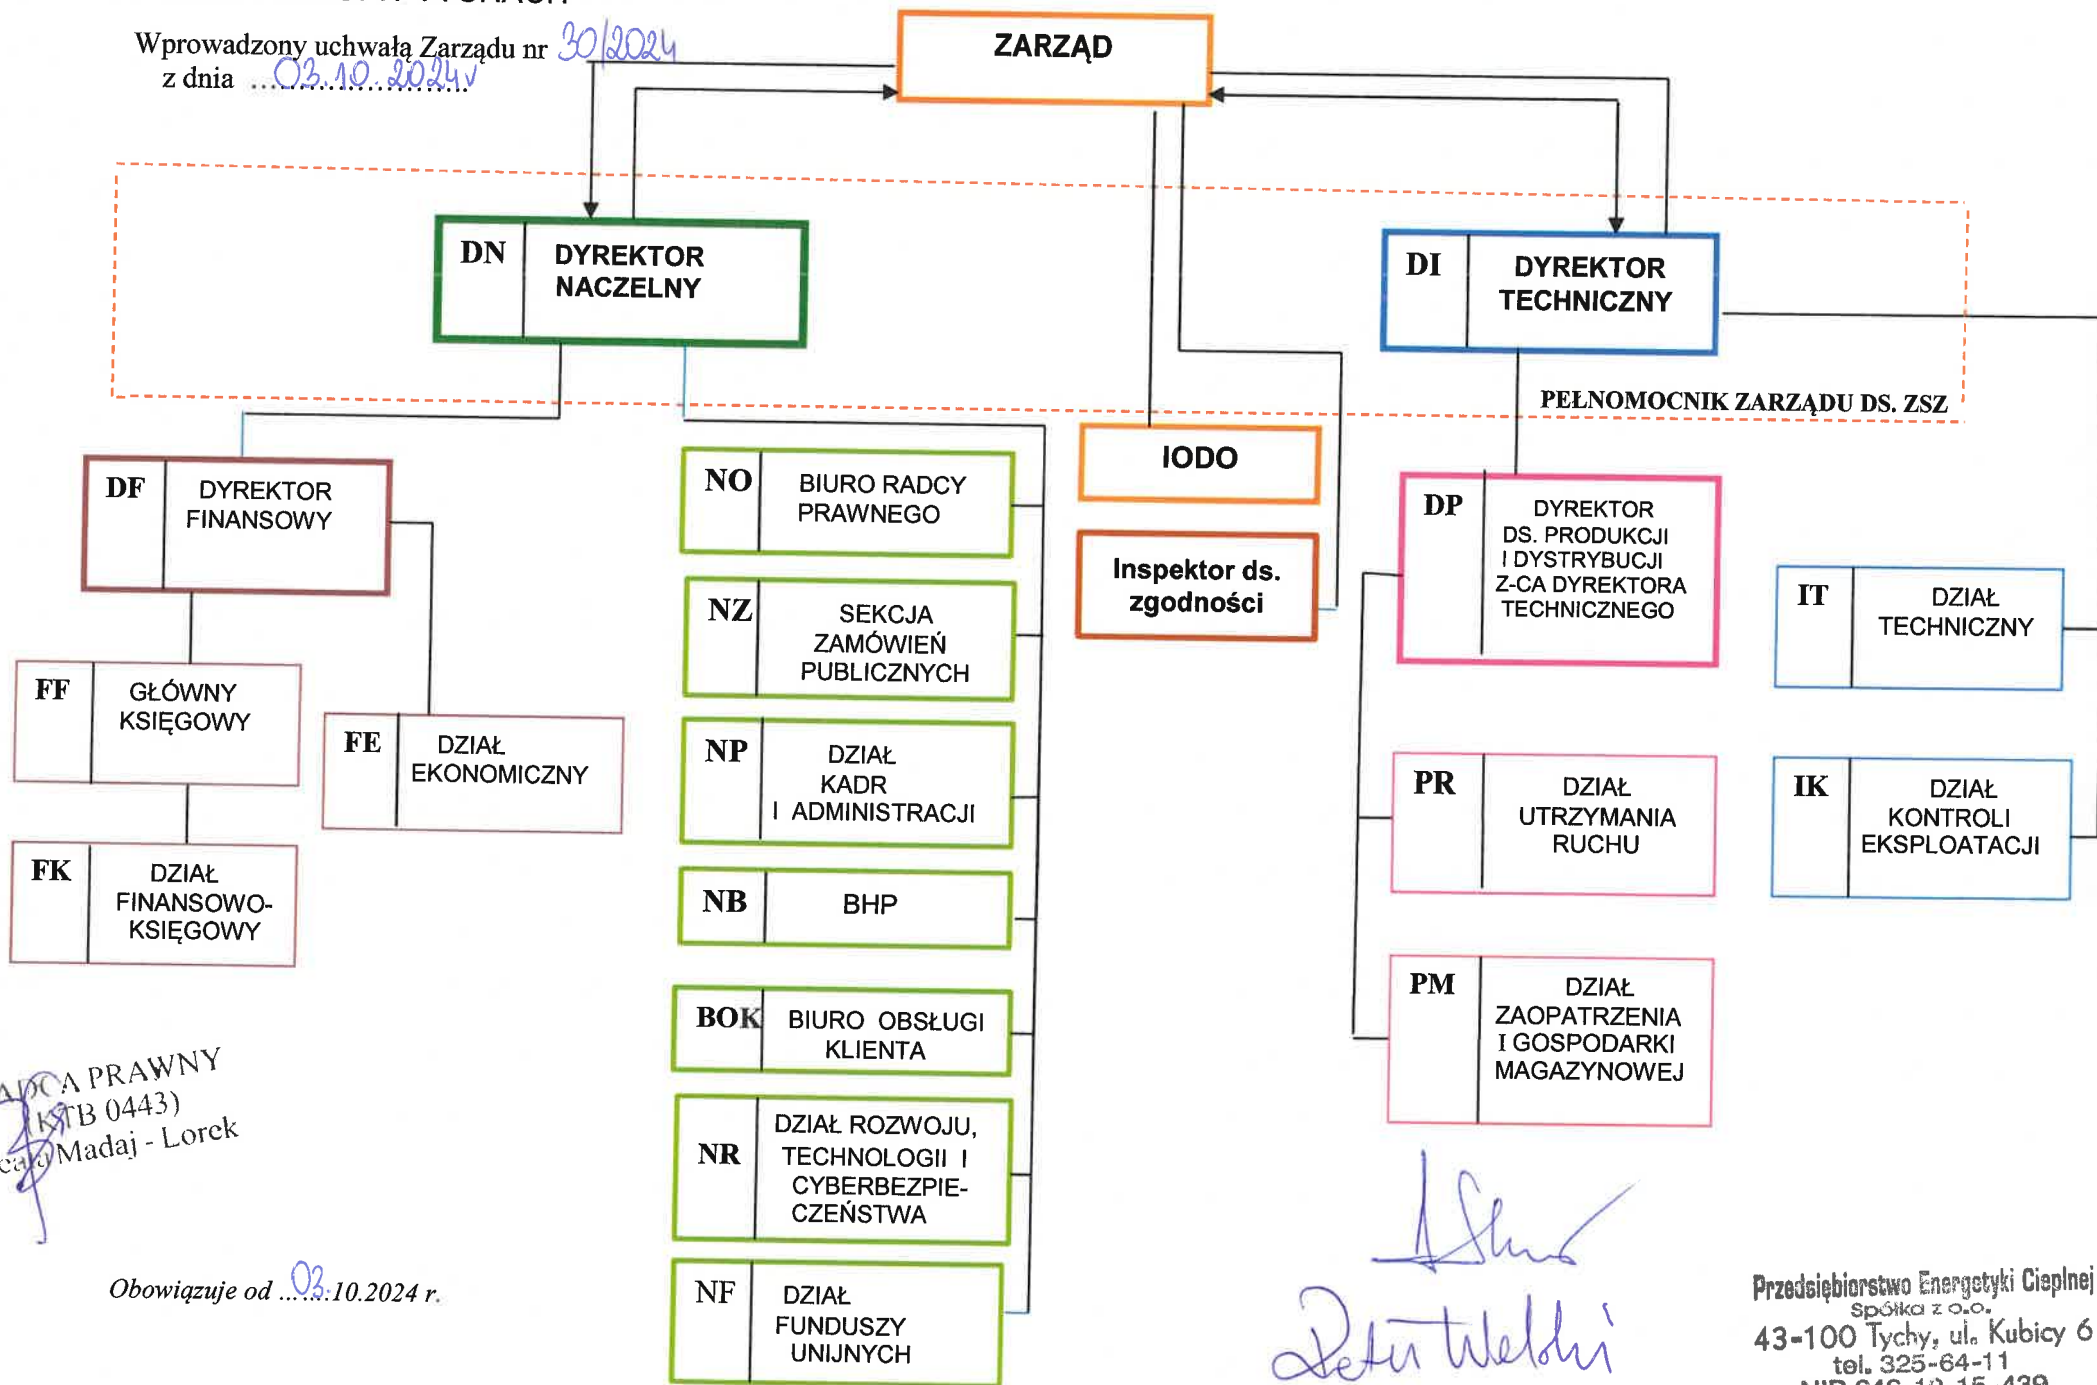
Wprowadzony uchwałą Zarządu nr 30/2024
z dnia ....03.10.2024r.

ZARZĄD

DN DYREKTOR NACZELNY

DI DYREKTOR TECHNICZNY

PEŁNOMOCNIK ZARZĄDU DS. ZSZ

IODO

Inspektor ds. zgodności

DF DYREKTOR FINANSOWY

FF GŁÓWNY KSIĘGOWY

FE DZIAŁ EKONOMICZNY

FK DZIAŁ FINANSOWO-KSIĘGOWY

NO BIURO RADCY PRAWNEGO

NZ SEKCJA ZAMÓWIEŃ PUBLICZNYCH

NP DZIAŁ KADR I ADMINISTRACJI

NB BHP

BOK BIURO OBSŁUGI KLIENTA

NR DZIAŁ ROZWOJU, TECHNOLOGII I CYBERBEZPIECZEŃSTWA

NF DZIAŁ FUNDUSZY UNIJNYCH

DP DYREKTOR DS. PRODUKCJI I DYSTRYBUCJI Z-CA DYREKTORA TECHNICZNEGO

IT DZIAŁ TECHNICZNY

PR DZIAŁ UTRZYMANIA RUCHU

IK DZIAŁ KONTROLI EKSPLOATACJI

PM DZIAŁ ZAOPATRZENIA I GOSPODARKI MAGAZYNOWEJ

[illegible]DCA PRAWNY
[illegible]KTB 0443)
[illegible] Madaj - Lorek

Obowiązuje od ...03.10.2024 r.

Przedsiębiorstwo Energetyki Cieplnej
Spółka z o.o.
43-100 Tychy, ul. Kubicy 6
tel. 325-64-11
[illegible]